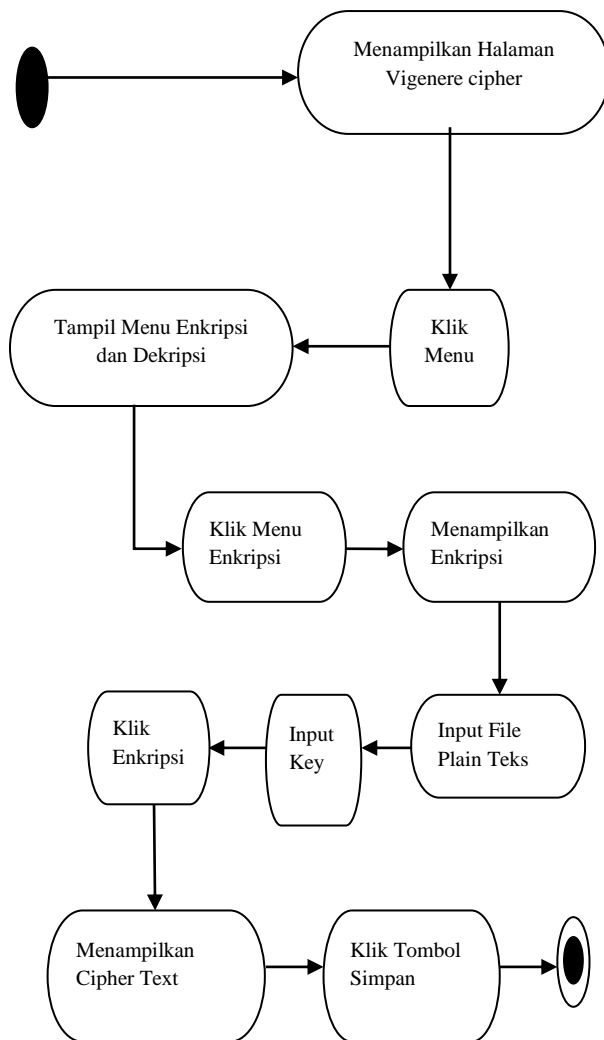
Menampilkan Halaman Vigenere cipher

Klik Menu

Tampil Menu Enkripsi dan Dekripsi

Klik Menu Enkripsi

Menampilkan Enkripsi

Input File Plain Teks

Input Key

Klik Enkripsi

Menampilkan Cipher Text

Klik Tombol Simpan